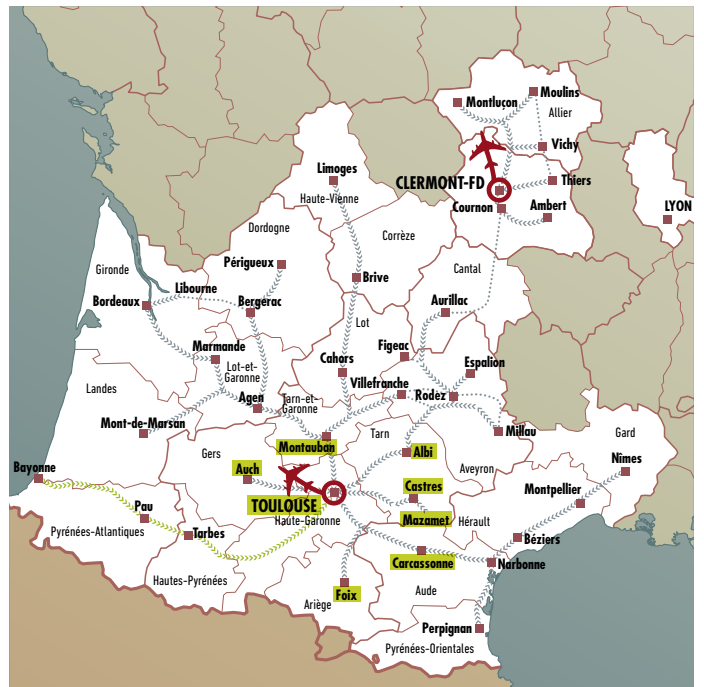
Montluçon
Moulins
Allier
Vichy
Thiers
CLERMONT-FD
Cournon
Ambert
LYON
Limoges
Haute-Vienne
Corrèze
Dordogne
Périgueux
Brive
Cantal
Gironde
Libourne
Bordeaux
Bergerac
Aurillac
Lot
Marmande
Figeac
Lot-et-Garonne
Cahors
Espalion
Villefranche
Landes
Agen
Tarn-et-Garonne
Rodez
Mont-de-Marsan
Millau
Montauban
Tarn
Gard
Gers
Albi
Bayonne
Auch
Aveyron
Nîmes
TOULOUSE
Castres
Montpellier
Pau
Haute-Garonne
Mazamet
Hérault
Pyrénées-Atlantiques
Tarbes
Béziers
Carcassonne
Narbonne
Hautes-Pyrénées
Foix
Aude
Ariège
Perpignan
Pyrénées-Orientales